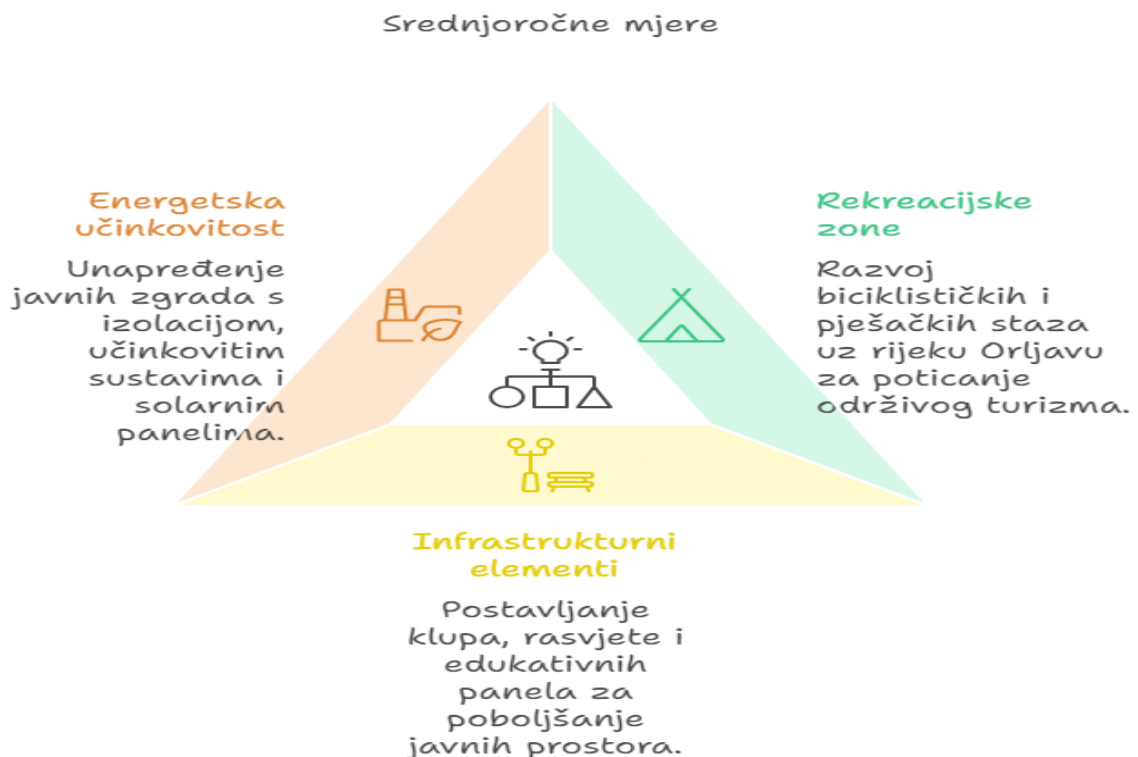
Srednjoročne mjere

Energetska učinkovitost

Unapređenje javnih zgrada s izolacijom, učinkovitim sustavima i solarnim panelima.

Rekreacijske zone

Razvoj biciklističkih i pješačkih staza uz rijeku Orljavu za poticanje održivog turizma.

Infrastrukturni elementi

Postavljanje klupa, rasvjete i edukativnih panela za poboljšanje javnih prostora.